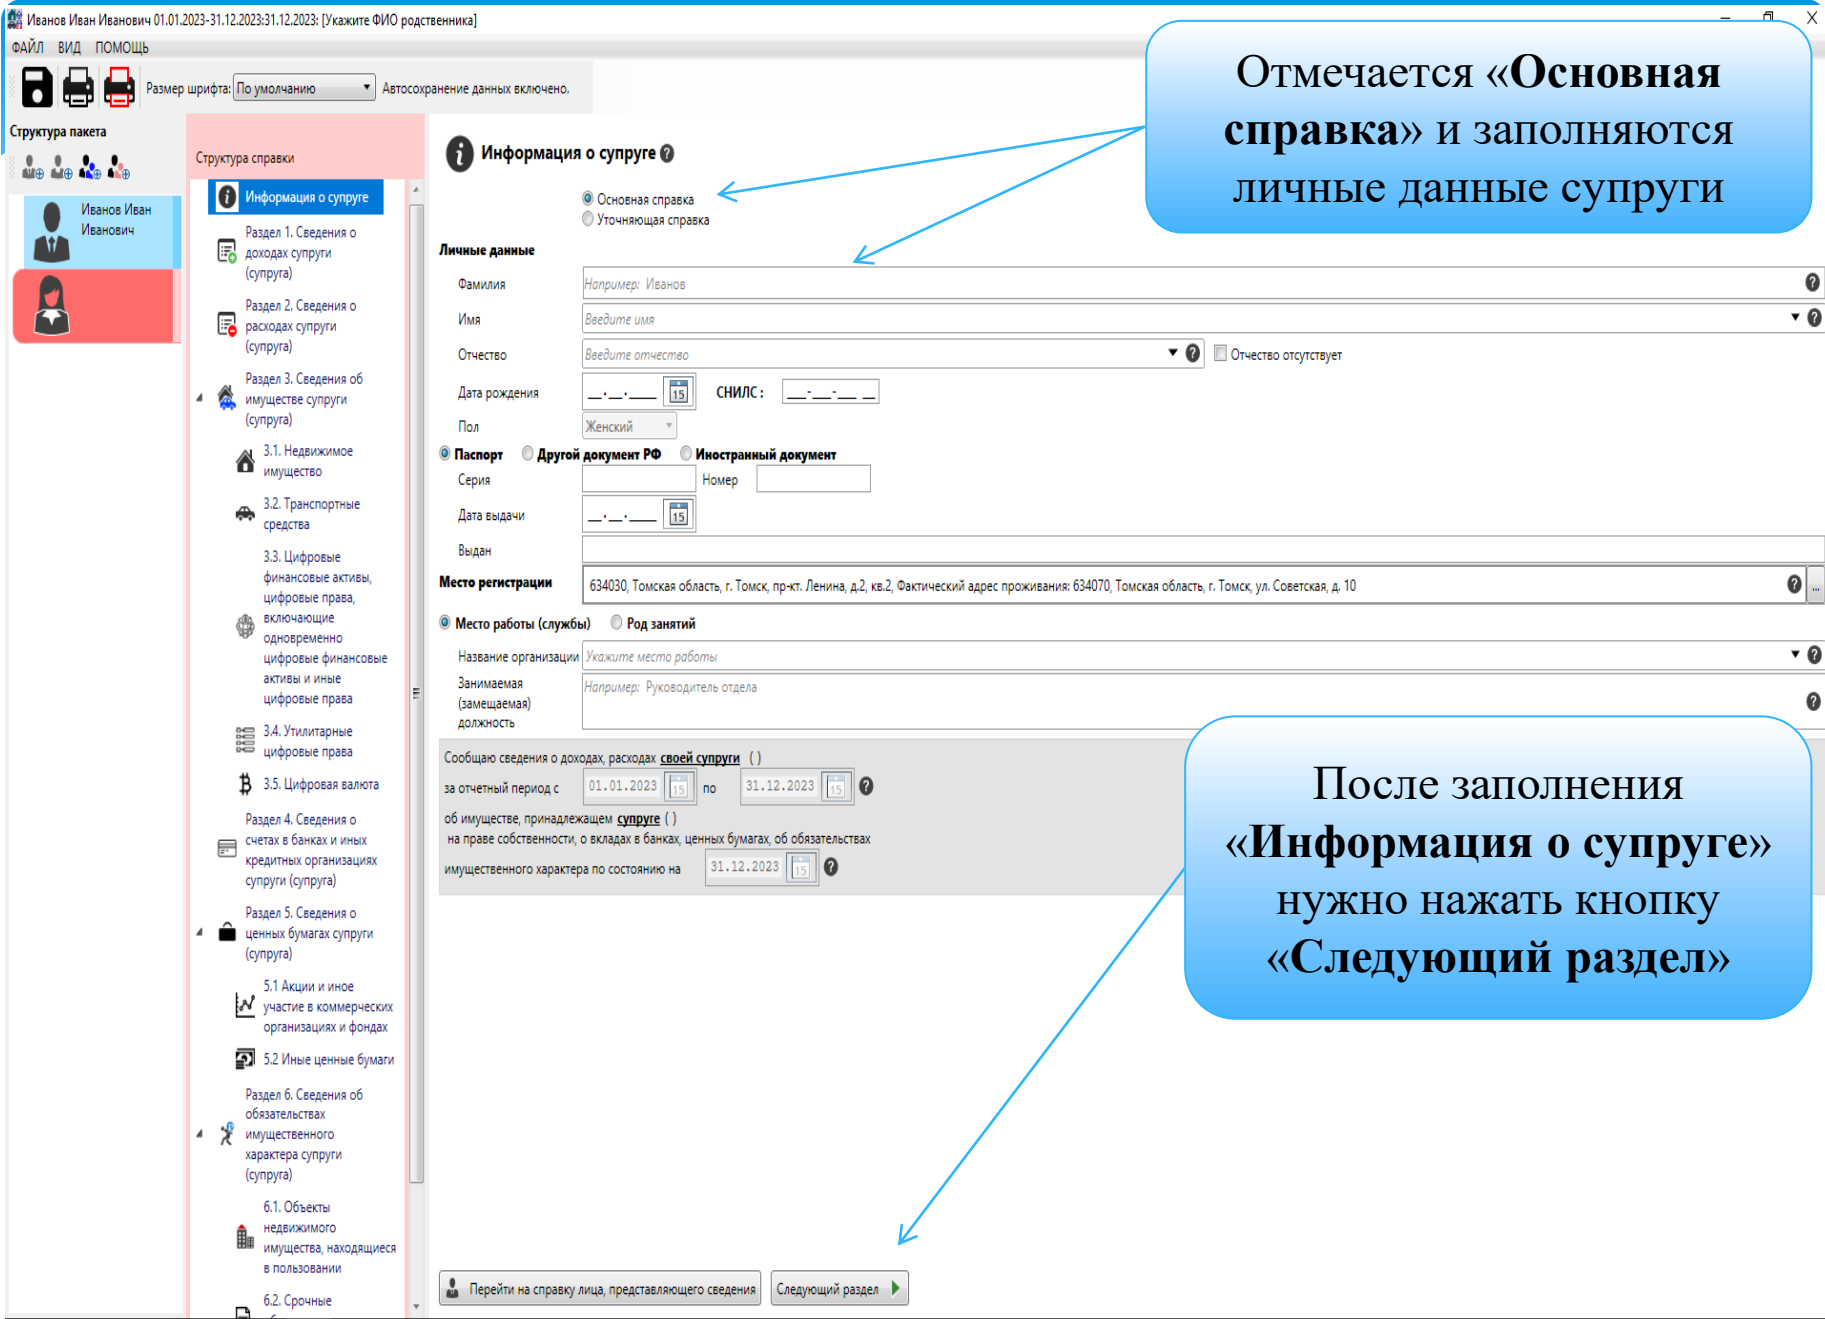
Иванов Иван Иванович 01.01.2023-31.12.2023:31.12.2023: [Укажите ФИО родственника]

ФАЙЛ ВИД ПОМОЩЬ

Размер шрифта: По умолчанию Автосохранение данных включено.

Отмечается «**Основная справка**» и заполняются личные данные супруги

Структура пакета

Иванов Иван Иванович

Структура справки

Информация о супруге

Раздел 1. Сведения о доходах супруги (супруга)

Раздел 2. Сведения о расходах супруги (супруга)

Раздел 3. Сведения об имуществе супруги (супруга)

3.1. Недвижимое имущество

3.2. Транспортные средства

3.3. Цифровые финансовые активы, цифровые права, включающие одновременно цифровые финансовые активы и иные цифровые права

3.4. Утилитарные цифровые права

3.5. Цифровая валюта

Раздел 4. Сведения о счетах в банках и иных кредитных организациях супруги (супруга)

Раздел 5. Сведения о ценных бумагах супруги (супруга)

5.1 Акции и иное участие в коммерческих организациях и фондах

5.2 Иные ценные бумаги

Раздел 6. Сведения об обязательствах имущественного характера супруги (супруга)

6.1. Объекты недвижимого имущества, находящиеся в пользовании

6.2. Срочные

Информация о супруге

Основная справка
Уточняющая справка

Личные данные

Фамилия Например: Иванов
Имя Введите имя
Отчество Введите отчество Отчество отсутствует
Дата рождения __.__.____ СНИЛС: ___-___-___ __
Пол Женский

Паспорт Другой документ РФ Иностранный документ
Серия Номер
Дата выдачи __.__.____
Выдан

Место регистрации 634030, Томская область, г. Томск, пр-кт. Ленина, д.2, кв.2, Фактический адрес проживания: 634070, Томская область, г. Томск, ул. Советская, д. 10

Место работы (службы) Род занятий

Название организации Укажите место работы
Занимаемая (замещаемая) должность Например: Руководитель отдела

Сообщаю сведения о доходах, расходах своей супруги ( )
за отчетный период с 01.01.2023 по 31.12.2023
об имуществе, принадлежащем супруге ( )
на праве собственности, о вкладах в банках, ценных бумагах, об обязательствах имущественного характера по состоянию на 31.12.2023

После заполнения «**Информация о супруге**» нужно нажать кнопку «**Следующий раздел**»

Перейти на справку лица, представляющего сведения

Следующий раздел